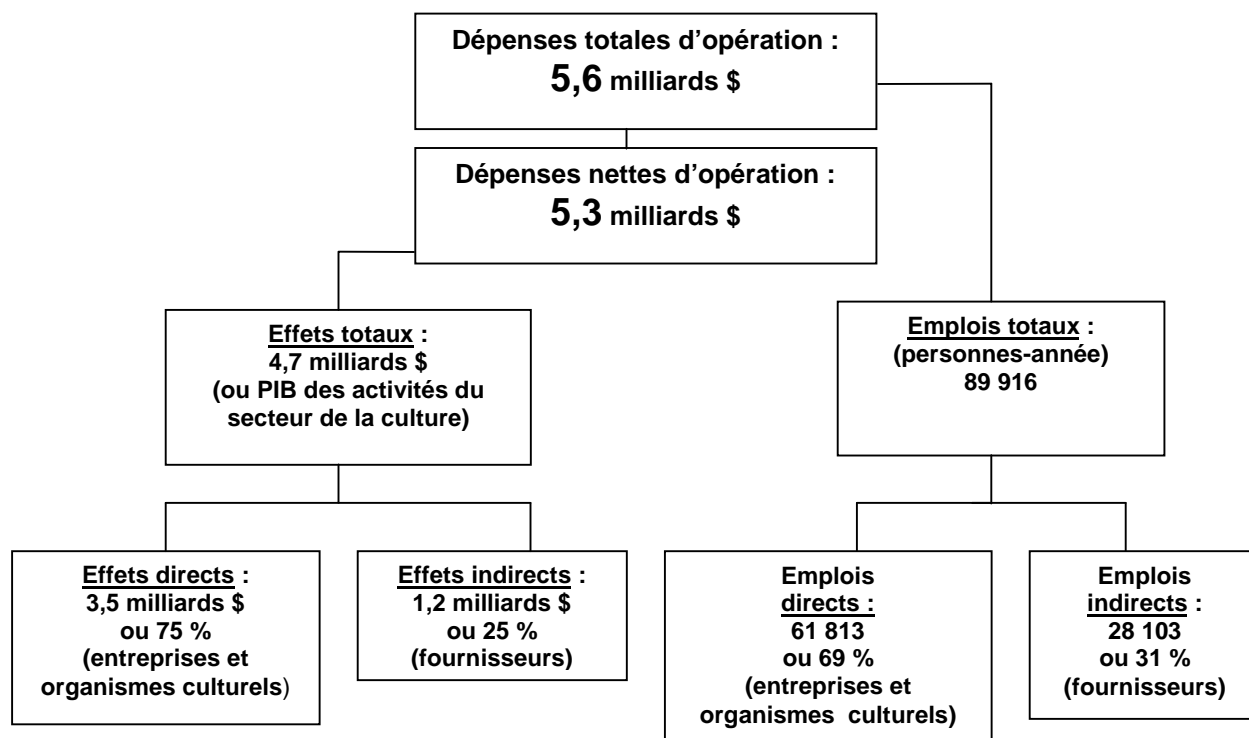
Dépenses totales d'opération :
5,6 milliards $

Dépenses nettes d'opération :
5,3 milliards $

Effets totaux :
4,7 milliards $
(ou PIB des activités du secteur de la culture)

Emplois totaux :
(personnes-année)
89 916

Effets directs :
3,5 milliards $
ou 75 %
(entreprises et organismes culturels)

Effets indirects :
1,2 milliards $
ou 25 %
(fournisseurs)

Emplois directs :
61 813
ou 69 %
(entreprises et organismes culturels)

Emplois indirects :
28 103
ou 31 %
(fournisseurs)